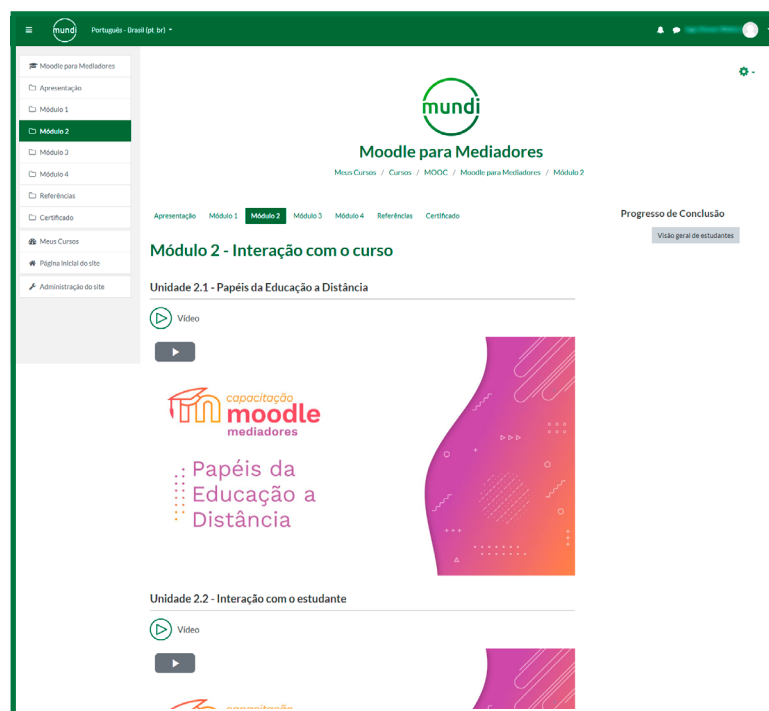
mundi Português - Brasil (pt_br)

Moodle para Mediadores
Apresentação
Módulo 1
Módulo 2
Módulo 3
Módulo 4
Referências
Certificado
Meus Cursos
Página inicial do site
Administração do site

mundi

Moodle para Mediadores

Meus Cursos / Cursos / MOOC / Moodle para Mediadores / Módulo 2

Apresentação Módulo 1 Módulo 2 Módulo 3 Módulo 4 Referências Certificado

Progresso de Conclusão
Visão geral de estudantes

Módulo 2 - Interação com o curso

Unidade 2.1 - Papéis da Educação a Distância

Vídeo

capacitação moodle mediadores

Papéis da Educação a Distância

Unidade 2.2 - Interação com o estudante

Vídeo

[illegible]